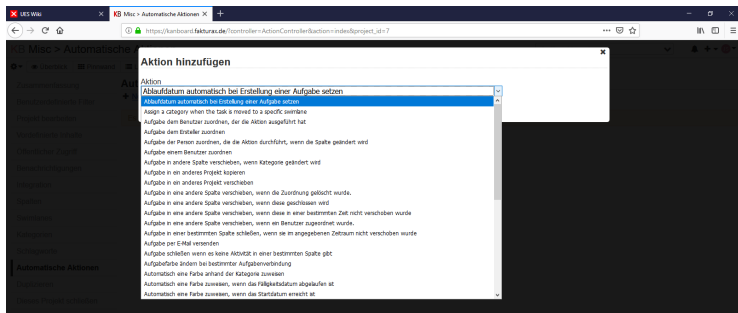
UES Wiki
KB Misc > Automatische Aktionen
https://kanboard.fakturas.de/?controller=ActionController&action=index&project_id=7
Misc > Automatische

Aktion hinzufügen

Aktion
Ablaufdatum automatisch bei Erstellung einer Aufgabe setzen

Ablaufdatum automatisch bei Erstellung einer Aufgabe setzen
Assign a category when the task is moved to a specific swimlane
Aufgabe dem Benutzer zuordnen, der die Aktion ausgeführt hat
Aufgabe dem Ersteller zuordnen
Aufgabe der Person zuordnen, die die Aktion durchführt, wenn die Spalte geändert wird
Aufgabe einem Benutzer zuordnen
Aufgabe in andere Spalte verschieben, wenn Kategorie geändert wird
Aufgabe in ein anderes Projekt kopieren
Aufgabe in ein anderes Projekt verschieben
Aufgabe in eine andere Spalte verschieben, wenn die Zuordnung gelöscht wurde.
Aufgabe in eine andere Spalte verschieben, wenn diese geschlossen wird
Aufgabe in eine andere Spalte verschieben, wenn diese in einer bestimmten Zeit nicht verschoben wurde
Aufgabe in eine andere Spalte verschieben, wenn ein Benutzer zugeordnet wurde.
Aufgabe in einer bestimmten Spalte schließen, wenn sie im angegebenen Zeitraum nicht verschoben wurde
Aufgabe per E-Mail versenden
Aufgabe schließen wenn es keine Aktivität in einer bestimmten Spalte gibt
Aufgabenfarbe ändern bei bestimmter Aufgabenverbindung
Automatisch eine Farbe anhand der Kategorie zuweisen
Automatisch eine Farbe zuweisen, wenn das Fälligkeitsdatum abgelaufen ist
Automatisch eine Farbe zuweisen, wenn das Startdatum erreicht ist

Automatische Aktionen